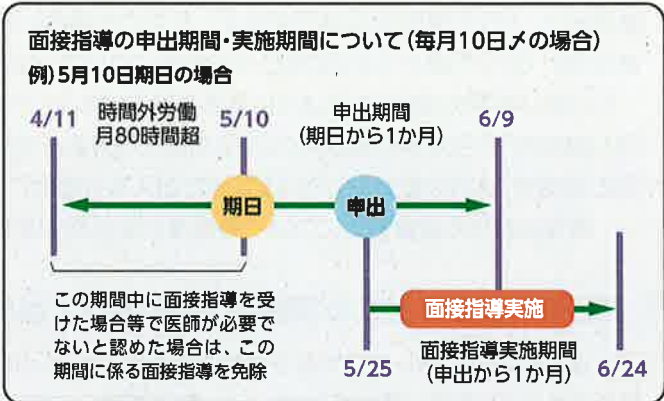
面接指導の申出期間・実施期間について（毎月10日〆の場合）
例）5月10日期日の場合

4/11
時間外労働
月80時間超
5/10
申出期間
（期日から1か月）
6/9

期日
申出

この期間中に面接指導を受けた場合等で医師が必要でないと認めた場合は、この期間に係る面接指導を免除

面接指導実施

5/25
面接指導実施期間
（申出から1か月）
6/24